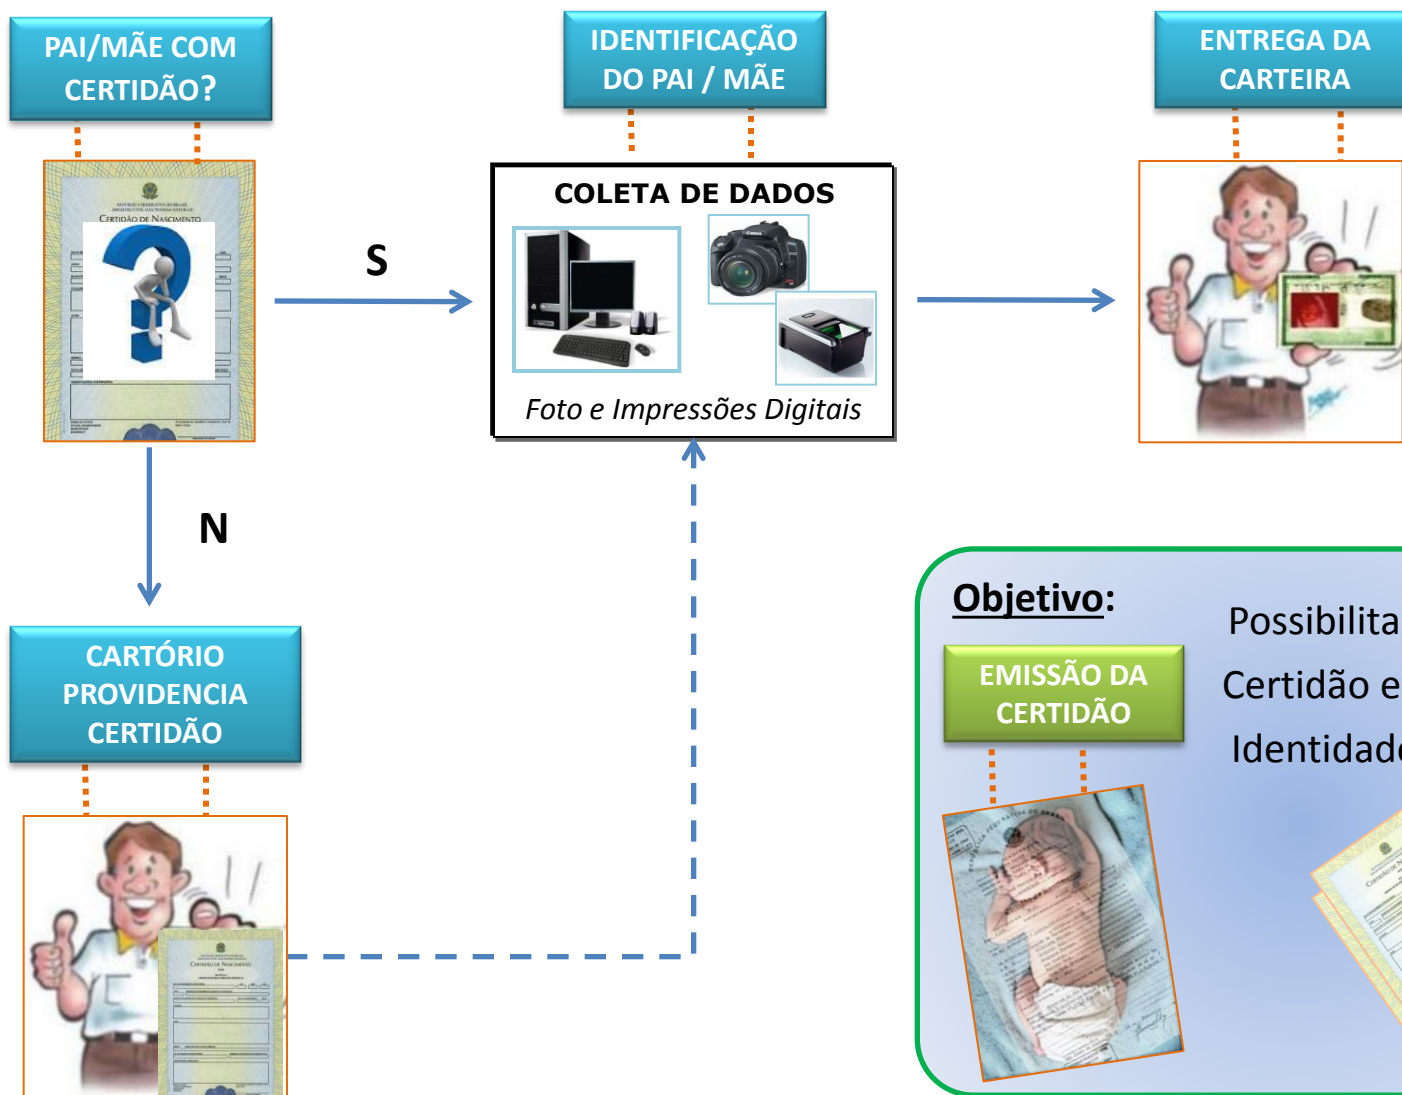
PAI/MÃE COM CERTIDÃO?

IDENTIFICAÇÃO DO PAI / MÃE

ENTREGA DA CARTEIRA

CERTIDÃO DE NASCIMENTO

COLETA DE DADOS

Foto e Impressões Digitais

S

N

CARTÓRIO PROVIDENCIA CERTIDÃO

Objetivo:

EMISSÃO DA CERTIDÃO

Possibilita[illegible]
Certidão e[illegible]
Identidad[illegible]